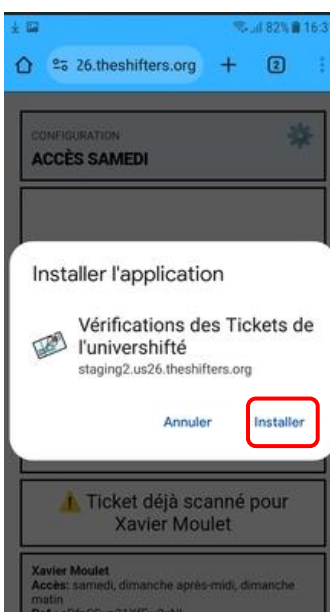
82% 16:3

26.theshifters.org

2

CONFIGURATION

ACCÈS SAMEDI

Installer l'application

Vérifications des Tickets de l'univershifté

staging2.us26.theshifters.org

Annuler

Installer

Ticket déjà scanné pour Xavier Moulet

Xavier Moulet

Accès: samedi, dimanche après-midi, dimanche matin

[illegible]